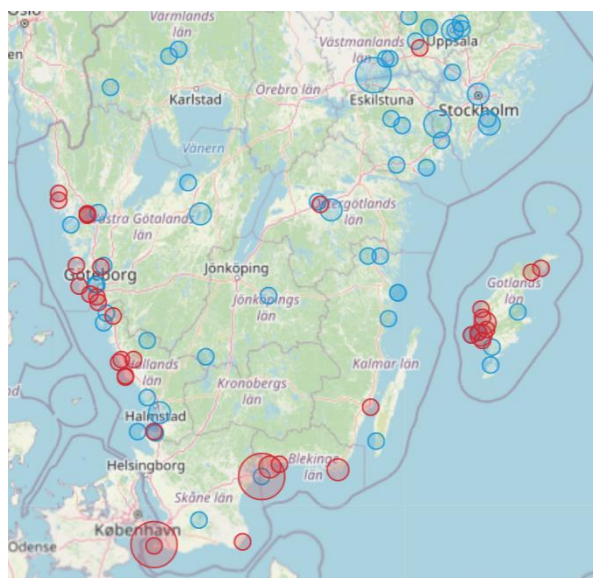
Oslo
Värmlands län
Västmanlands län
Uppsala
Karlstad
Örebro län
Eskilstuna
Stockholm
Vänern
Västra Götalands län
Östergötlands län
Göteborg
Jönköping
Jönköpings län
Gotlands län
Hallands län
Kalmar län
Kronobergs län
Halmstad
Helsingborg
Blekinge län
Skåne län
København
Odense